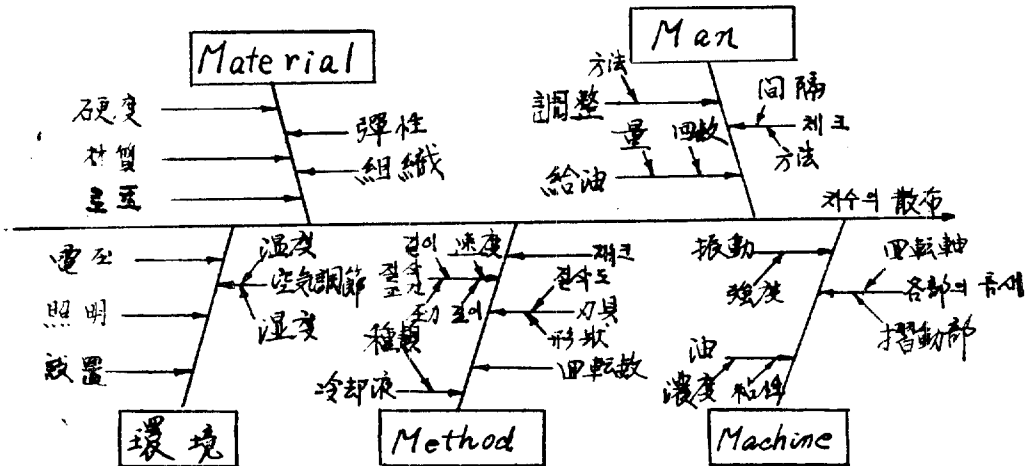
Material
硬度
材質
모프
彈性
組織

Man
方法
調整
間隔
체크
量
回數
方法
給油

치수의 散布

環境
電圧
照明
設置
温度
空氣調節
湿度

Method
깊이
速度
절삭조건
체크
절삭도
刃具
形狀
動조이
種類
冷却液
回転数

Machine
振動
強度
回転軸
各部의 틈새
摺動部
油
濃度
粘度